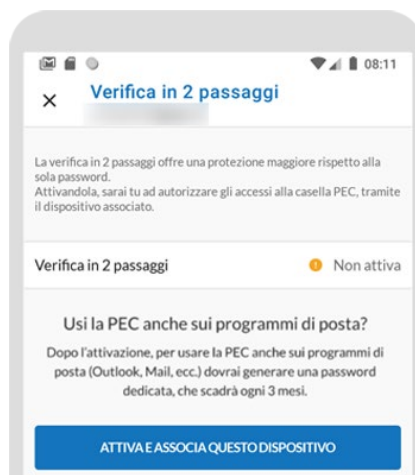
08:11

Verifica in 2 passaggi

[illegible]

La verifica in 2 passaggi offre una protezione maggiore rispetto alla sola password.
Attivandola, sarai tu ad autorizzare gli accessi alla casella PEC, tramite il dispositivo associato.

Verifica in 2 passaggi

Non attiva

Usi la PEC anche sui programmi di posta?

Dopo l'attivazione, per usare la PEC anche sui programmi di posta (Outlook, Mail, ecc.) dovrai generare una password dedicata, che scadrà ogni 3 mesi.

ATTIVA E ASSOCIA QUESTO DISPOSITIVO